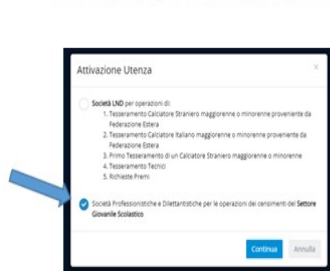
Attivazione Utenza

×

Società LND per operazioni di:
1. Tesseramento Calciatore Straniero maggiorenne o minorenne proveniente da Federazione Estera
2. Tesseramento Calciatore Italiano maggiorenne o minorenne proveniente da Federazione Estera
3. Primo Tesseramento di un Calciatore Straniero maggiorenne o minorenne
4. Tesseramento Tecnici
5. Richieste Premi

Società Professionistiche e Dilettantistiche per le operazioni dei censimenti del Settore Giovanile Scolastico

Continua Annulla